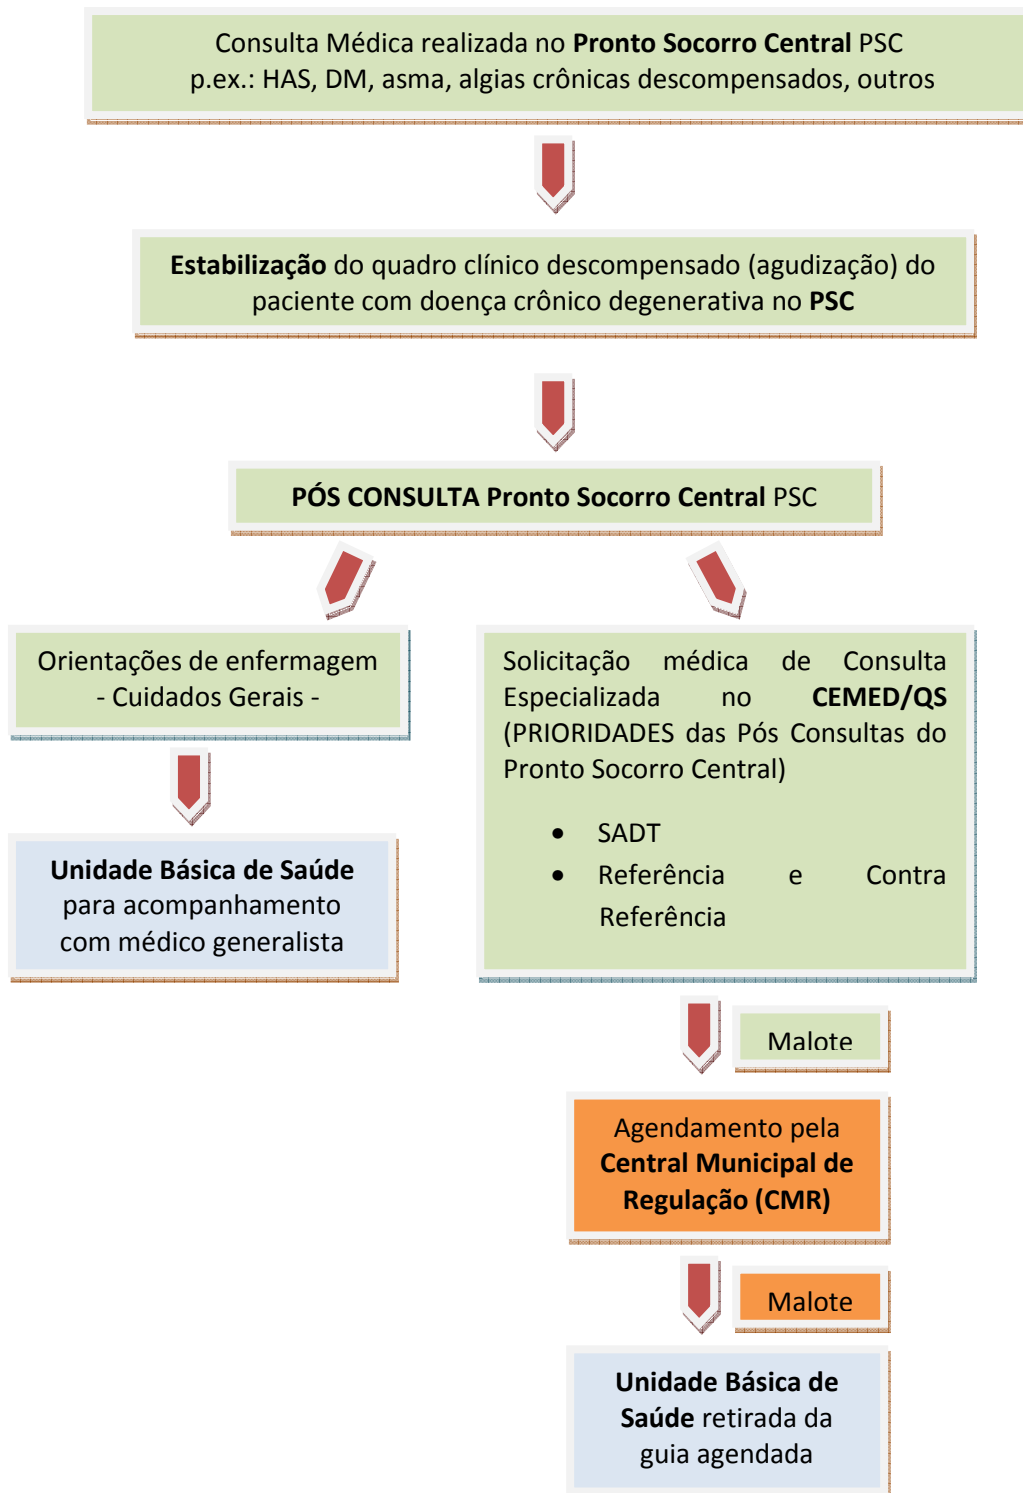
Consulta Médica realizada no **Pronto Socorro Central** PSC
p.ex.: HAS, DM, asma, algias crônicas descompensados, outros

**Estabilização** do quadro clínico descompensado (agudização) do paciente com doença crônico degenerativa no **PSC**

**PÓS CONSULTA Pronto Socorro Central** PSC

Orientações de enfermagem
- Cuidados Gerais -

**Unidade Básica de Saúde** para acompanhamento com médico generalista

Solicitação médica de Consulta Especializada no **CEMED/QS** (PRIORIDADES das Pós Consultas do Pronto Socorro Central)

- SADT
- Referência e Contra Referência

Malote

Agendamento pela **Central Municipal de Regulação (CMR)**

Malote

**Unidade Básica de Saúde** retirada da guia agendada